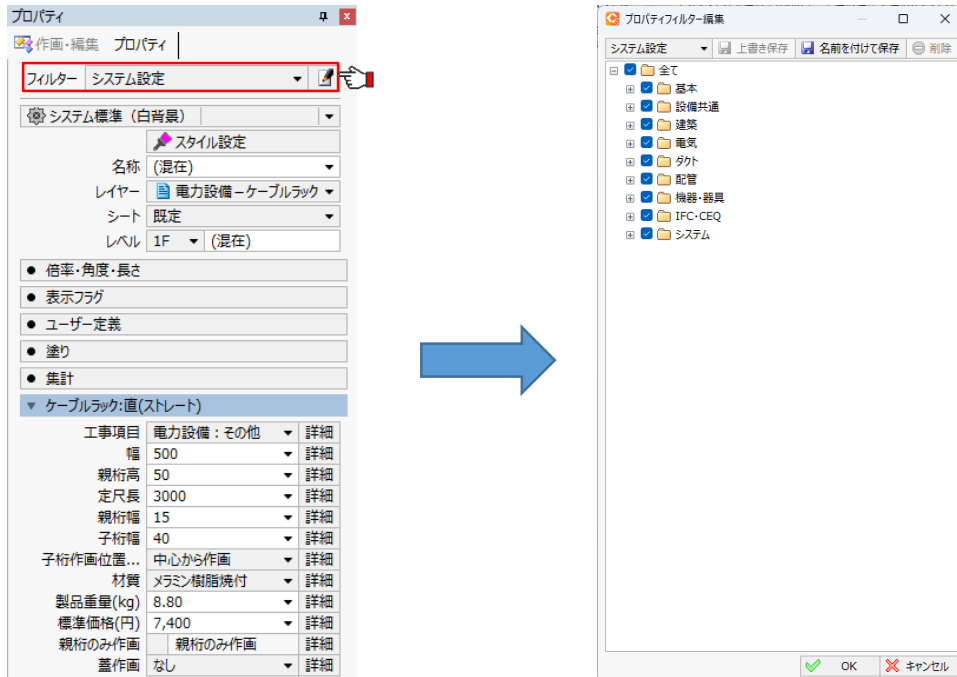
プロパティ

作画・編集 プロパティ

フィルター システム設定

システム標準（白背景）

スタイル設定

| 名称 | (混在) |
|---|---|
| レイヤー | 電力設備－ケーブルラック |
| シート | 既定 |
| レベル | 1F (混在) |

● 倍率・角度・長さ

● 表示フラグ

● ユーザー定義

● 塗り

● 集計

ケーブルラック:直(ストレート)

| 工事項目 | 電力設備：その他 | 詳細 |
|---|---|---|
| 幅 | 500 | 詳細 |
| 親桁高 | 50 | 詳細 |
| 定尺長 | 3000 | 詳細 |
| 親桁幅 | 15 | 詳細 |
| 子桁幅 | 40 | 詳細 |
| 子桁作画位置... | 中心から作画 | 詳細 |
| 材質 | メラミン樹脂焼付 | 詳細 |
| 製品重量(kg) | 8.80 | 詳細 |
| 標準価格(円) | 7,400 | 詳細 |
| 親桁のみ作画 | 親桁のみ作画 | 詳細 |
| 蓋作画 | なし | 詳細 |

プロパティフィルター編集

システム設定 上書き保存 名前を付けて保存 削除

全て
基本
設備共通
建築
電気
ダクト
配管
機器・器具
IFC・CEQ
システム

OK キャンセル